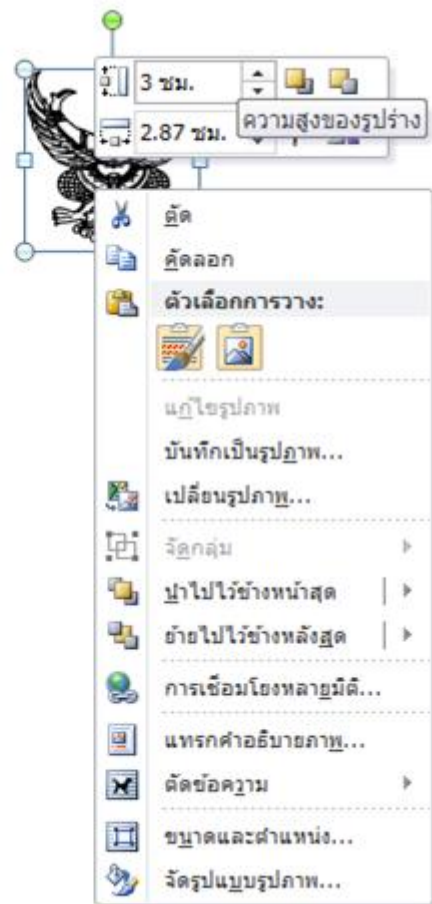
3 ซม.

2.87 ซม.

ความสูงของรูปร่าง

ตัด

คัดลอก

ตัวเลือกการวาง:

แก้ไขรูปภาพ

บันทึกเป็นรูปภาพ...

เปลี่ยนรูปภาพ...

จัดกลุ่ม

นำไปไว้ข้างหน้าสุด

ย้ายไปไว้ข้างหลังสุด

การเชื่อมโยงหลายมิติ...

แทรกคำอธิบายภาพ...

ตัดข้อความ

ขนาดและตำแหน่ง...

จัดรูปแบบรูปภาพ...